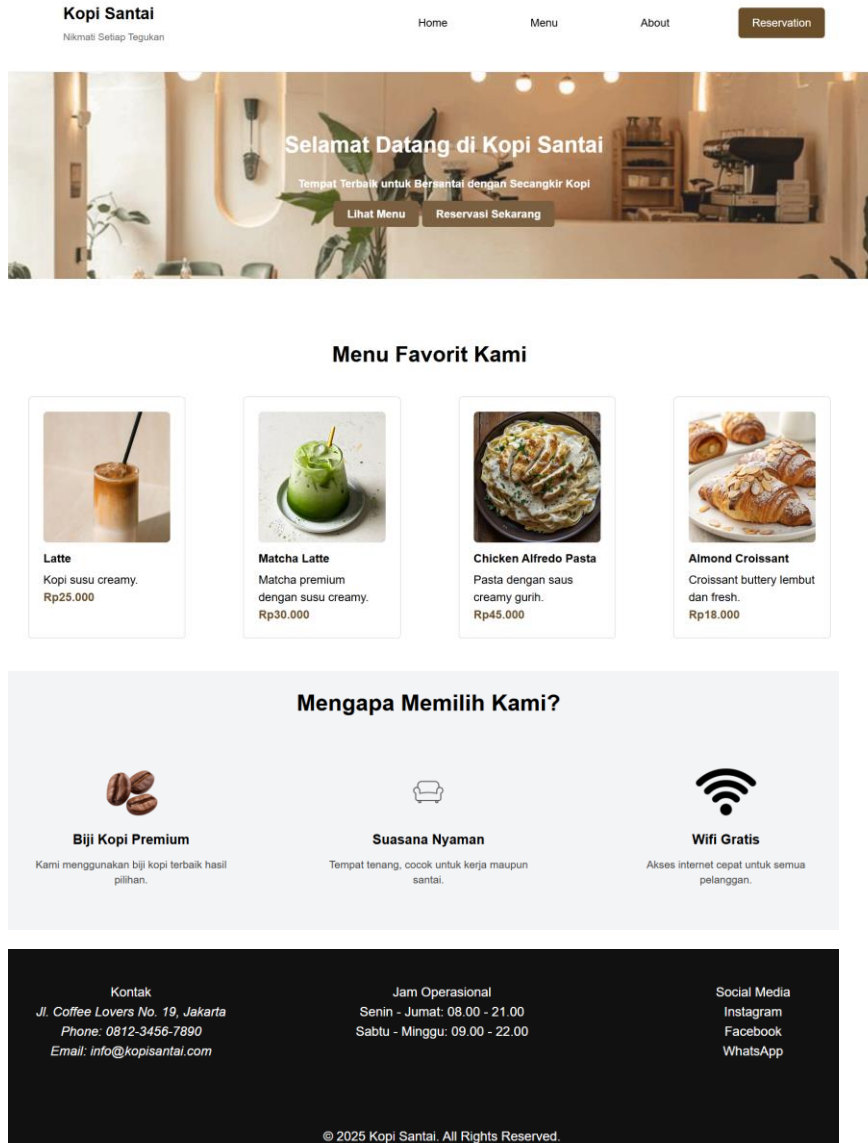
Kopi Santai
Nikmati Setiap Tegukan

Home Menu About Reservation

Selamat Datang di Kopi Santai

Tempat Terbaik untuk Bersantai dengan Secangkir Kopi

Lihat Menu Reservasi Sekarang

Menu Favorit Kami

Latte
Kopi susu creamy.
Rp25.000

Matcha Latte
Matcha premium dengan susu creamy.
Rp30.000

Chicken Alfredo Pasta
Pasta dengan saus creamy gurih.
Rp45.000

Almond Croissant
Croissant buttery lembut dan fresh.
Rp18.000

Mengapa Memilih Kami?

Biji Kopi Premium
Kami menggunakan biji kopi terbaik hasil pilihan.

Suasana Nyaman
Tempat tenang, cocok untuk kerja maupun santai.

Wifi Gratis
Akses internet cepat untuk semua pelanggan.

Kontak
Jl. Coffee Lovers No. 19, Jakarta
Phone: 0812-3456-7890
Email: info@kopisantai.com

Jam Operasional
Senin - Jumat: 08.00 - 21.00
Sabtu - Minggu: 09.00 - 22.00

Social Media
Instagram
Facebook
WhatsApp

© 2025 Kopi Santai. All Rights Reserved.